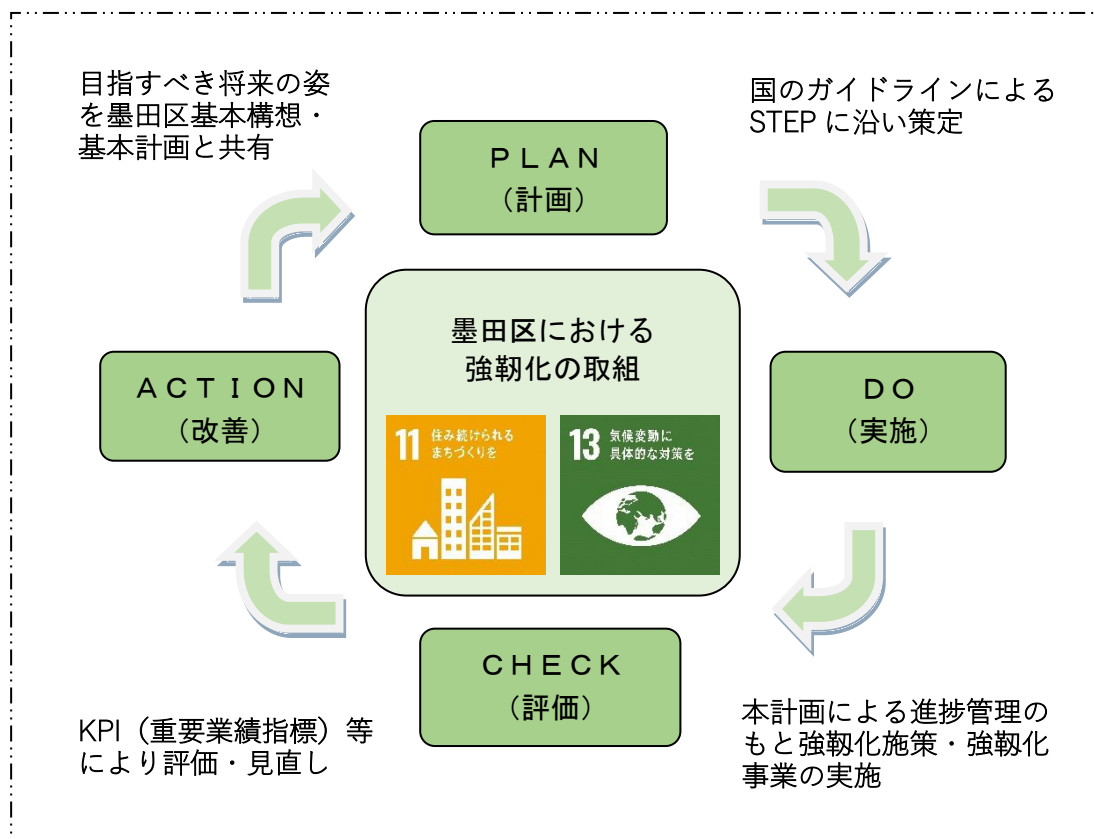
目指すべき将来の姿を墨田区基本構想・基本計画と共有

ＰＬＡＮ
（計画）

国のガイドラインによるSTEPに沿い策定

墨田区における
強靭化の取組

11 住み続けられるまちづくりを

13 気候変動に具体的な対策を

ＡＣＴＩＯＮ
（改善）

ＤＯ
（実施）

ＣＨＥＣＫ
（評価）

KPI（重要業績指標）等により評価・見直し

本計画による進捗管理のもと強靭化施策・強靭化事業の実施